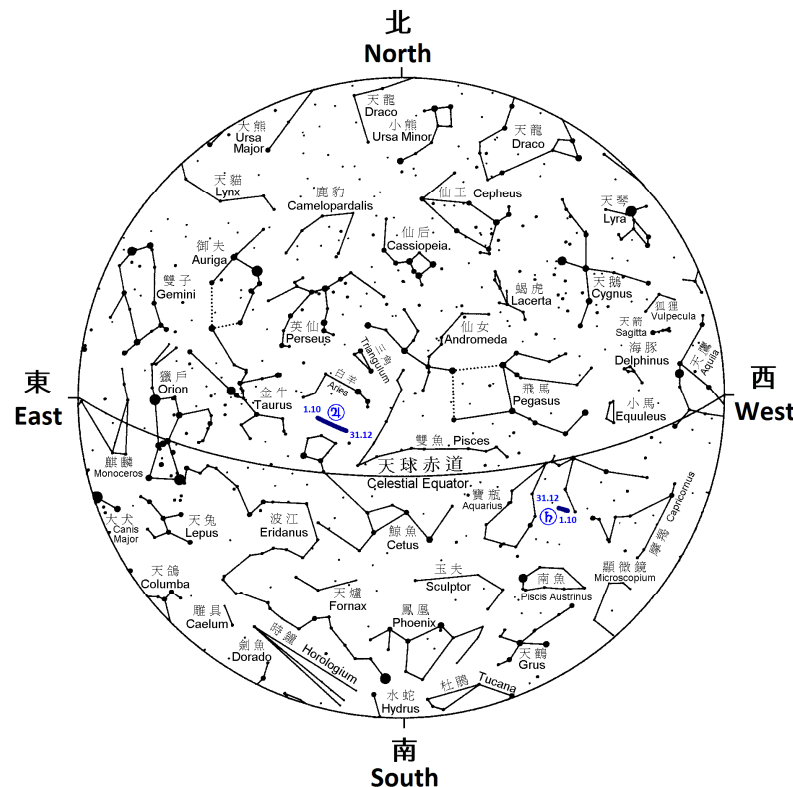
北
North

天龍
Draco
小熊
Ursa Minor
大熊
Ursa Major
天龍
Draco
天貓
Lynx
鹿豹
Camelopardalis
仙王
Cepheus
天琴
Lyra
仙后
Cassiopeia
御夫
Auriga
雙子
Gemini
蝎虎
Lacerta
天鵝
Cygnus
狐狸
Vulpecula
英仙
Perseus
三角
Triangulum
仙女
Andromeda
天箭
Sagitta
海豚
Delphinus
天鷹
Aquila
獵戶
Orion
白羊
Aries
金牛
Taurus
飛馬
Pegasus
小馬
Equuleus
東
East
西
West
1.10
♃
31.12
雙魚 Pisces
麒麟
Monoceros
天球赤道
Celestial Equator
寶瓶
Aquarius
31.12
♄
1.10
摩羯 Capricornus
大犬
Canis Major
天兔
Lepus
波江
Eridanus
鯨魚
Cetus
顯微鏡
Microscopium
天鴿
Columba
玉夫
Sculptor
南魚
Piscis Austrinus
雕具
Caelum
天爐
Fornax
鳳凰
Phoenix
時鐘
Horologium
劍魚
Dorado
天鶴
Grus
杜鵑
Tucana
水蛇
Hydrus
南
South